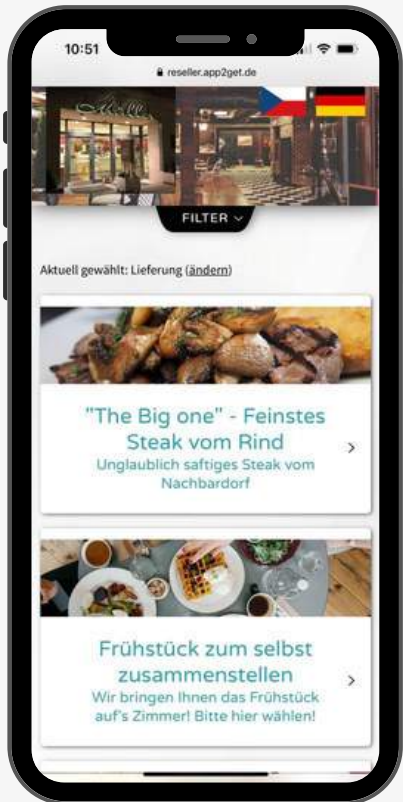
10:51

reseller.app2get.de

FILTER

Aktuell gewählt: Lieferung (ändern)

"The Big one" - Feinstes Steak vom Rind

Unglaublich saftiges Steak vom Nachbardorf

Frühstück zum selbst zusammenstellen

Wir bringen Ihnen das Frühstück auf's Zimmer! Bitte hier wählen!